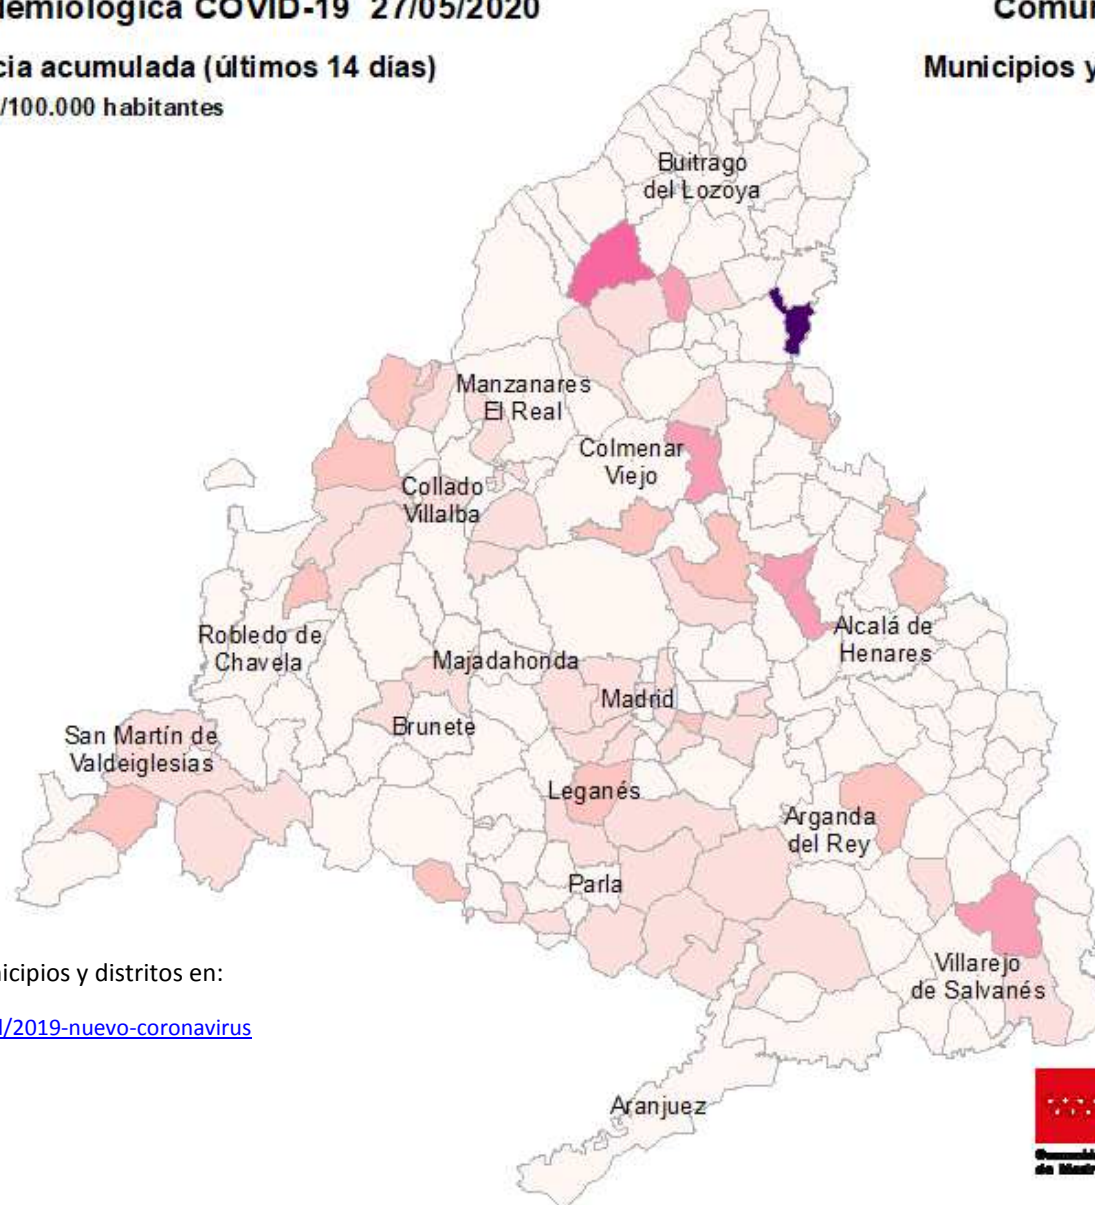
demiológica COVID-19 27/05/2020

Comu

cia acumulada (últimos 14 días)

Municipios y

/100.000 habitantes

Buitrago del Lozoya

Manzanares El Real

Colmenar Viejo

Collado Villalba

Robledo de Chavela

Alcalá de Henares

Majadahonda

Madrid

San Martín de Valdeiglesias

Brunete

Leganés

Arganda del Rey

Parla

Villarejo de Salvanés

Aranjuez

nicipios y distritos en:

l/2019-nuevo-coronavirus

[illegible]